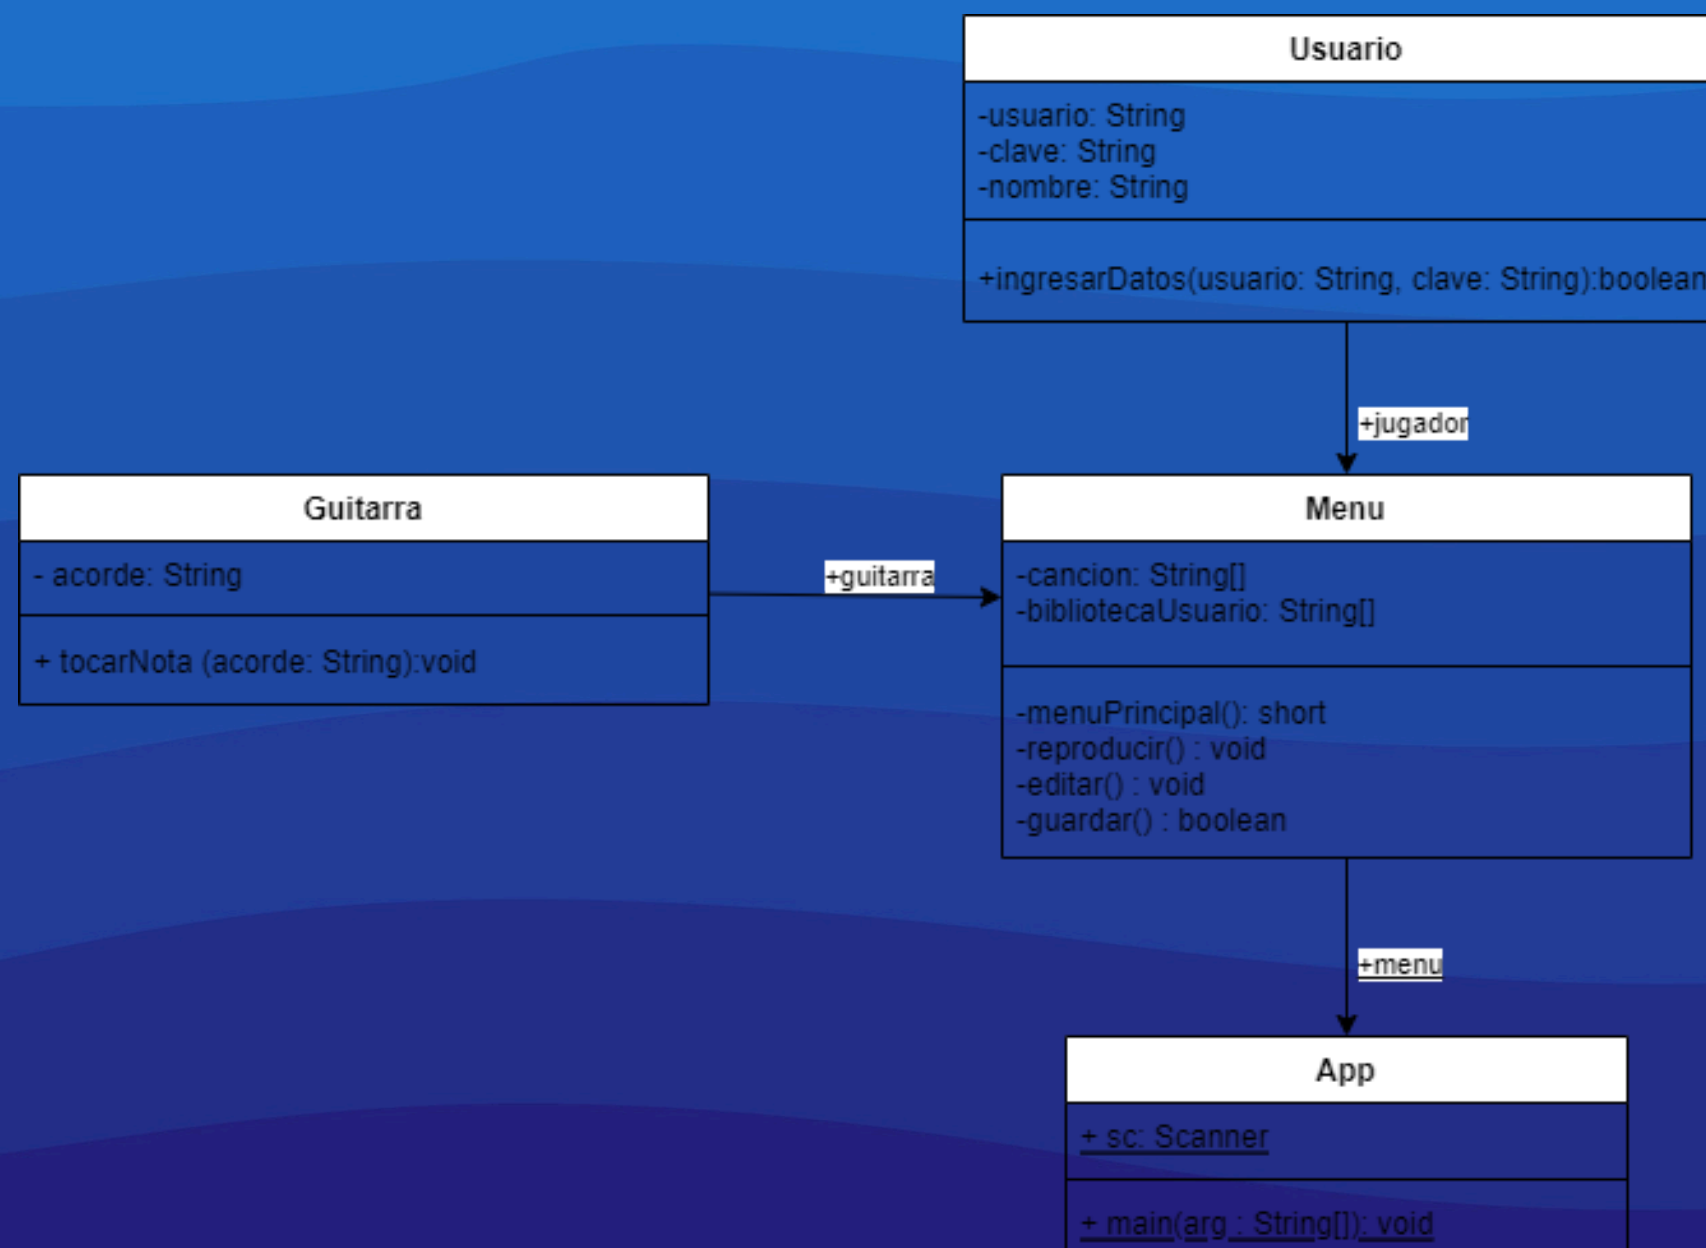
Usuario

-usuario: String
-clave: String
-nombre: String

+ingresarDatos(usuario: String, clave: String):boolean

+jugador

Guitarra

- acorde: String

+ tocarNota (acorde: String):void

+guitarra

Menu

-cancion: String[]
-bibliotecaUsuario: String[]

-menuPrincipal(): short
-reproducir() : void
-editar() : void
-guardar() : boolean

+menu

App

+ sc: Scanner

+ main(arg : String[]): void